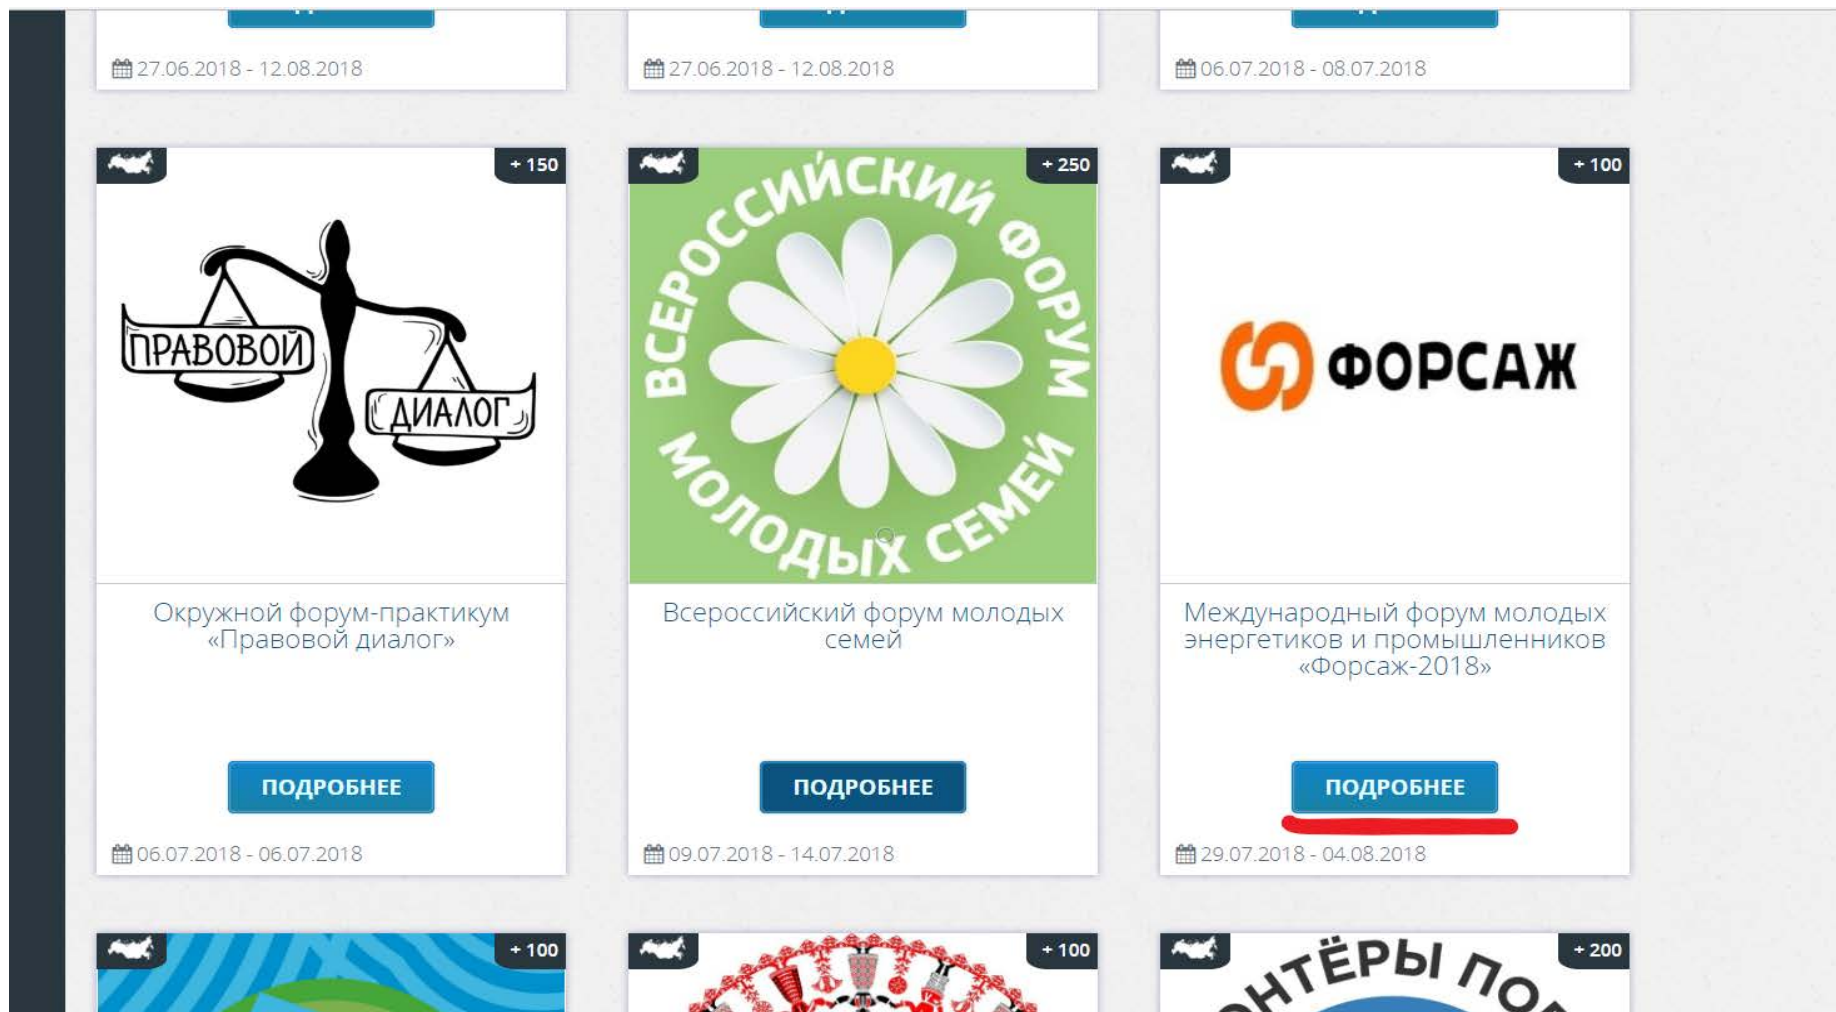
27.06.2018 - 12.08.2018

27.06.2018 - 12.08.2018

06.07.2018 - 08.07.2018

+ 150

ПРАВОВОЙ ДИАЛОГ

Окружной форум-практикум «Правовой диалог»

ПОДРОБНЕЕ

06.07.2018 - 06.07.2018

+ 250

ВСЕРОССИЙСКИЙ ФОРУМ МОЛОДЫХ СЕМЕЙ

Всероссийский форум молодых семей

ПОДРОБНЕЕ

09.07.2018 - 14.07.2018

+ 100

ФОРСАЖ

Международный форум молодых энергетиков и промышленников «Форсаж-2018»

ПОДРОБНЕЕ

29.07.2018 - 04.08.2018

+ 100

+ 100

+ 200

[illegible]НТЁРЫ ПО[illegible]